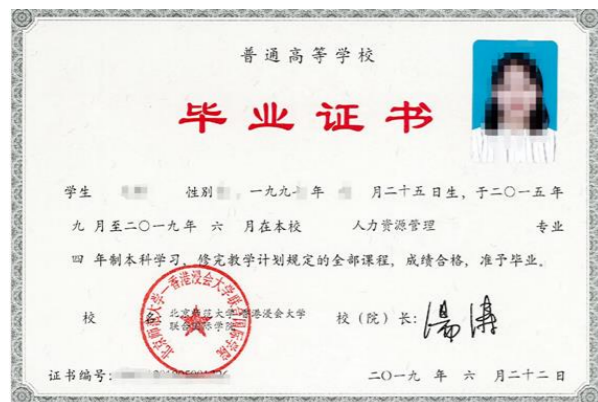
普通高等学校

毕业证书

学生 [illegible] 性别 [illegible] 一九九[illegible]年 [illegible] 月二十五日生，于二〇一五年九月至二〇一九年 六 月在本校 人力资源管理 专业 四 年制本科学习，修完教学计划规定的全部课程，成绩合格，准予毕业。

校 名：北京师范大学-香港浸会大学联合国际学院

北京师范大学-香港浸会大学联合国际学院

校（院）长：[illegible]

证书编号：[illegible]

二〇一九 年 六 月二十二 日